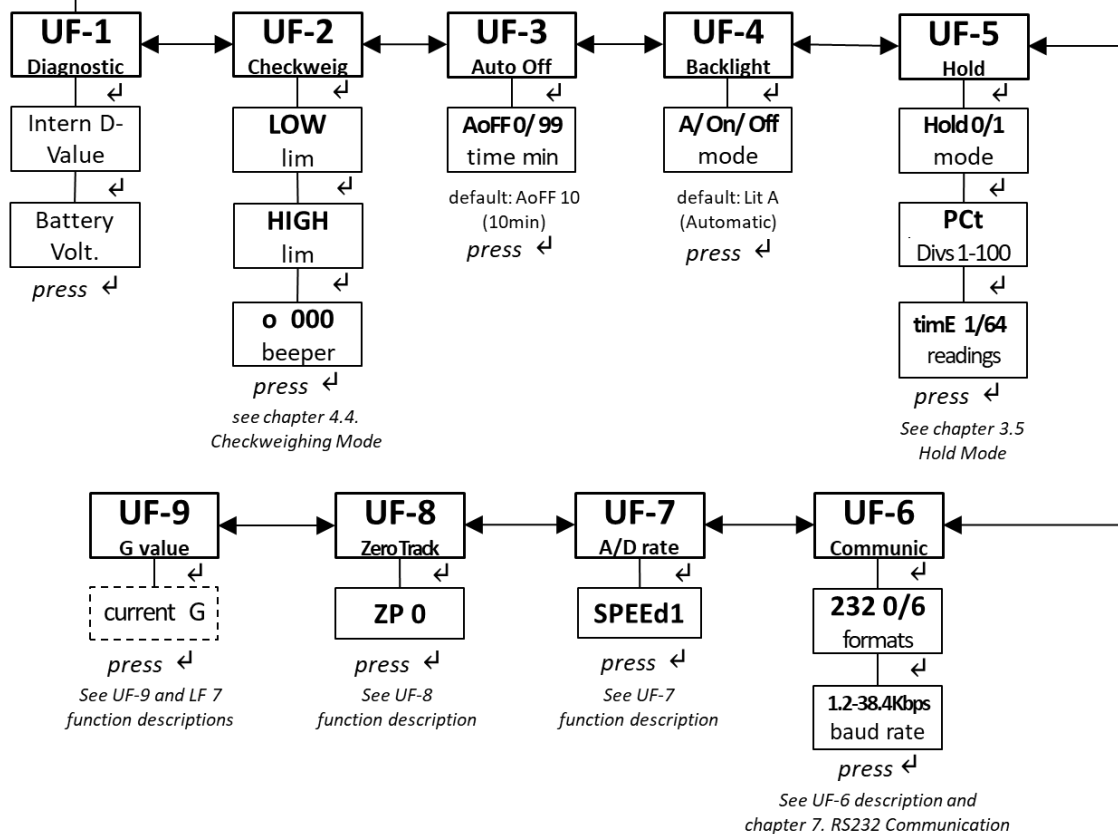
UF-1
Diagnostic
↵
Intern D-Value
↵
Battery Volt.
press ↵

UF-2
Checkweig
↵
LOW
lim
↵
HIGH
lim
↵
o 000
beeper
press ↵
see chapter 4.4. Checkweighing Mode

UF-3
Auto Off
↵
AoFF 0/ 99
time min
default: AoFF 10 (10min)
press ↵

UF-4
Backlight
↵
A/ On/ Off
mode
default: Lit A (Automatic)
press ↵

UF-5
Hold
↵
Hold 0/1
mode
↵
PCt
Divs 1-100
↵
timE 1/64
readings
press ↵
See chapter 3.5 Hold Mode

UF-9
G value
↵
current G
press ↵
See UF-9 and LF 7 function descriptions

UF-8
ZeroTrack
↵
ZP 0
press ↵
See UF-8 function description

UF-7
A/D rate
↵
SPEEd1
press ↵
See UF-7 function description

UF-6
Communic
↵
232 0/6
formats
↵
1.2-38.4Kbps
baud rate
press ↵
See UF-6 description and chapter 7. RS232 Communication